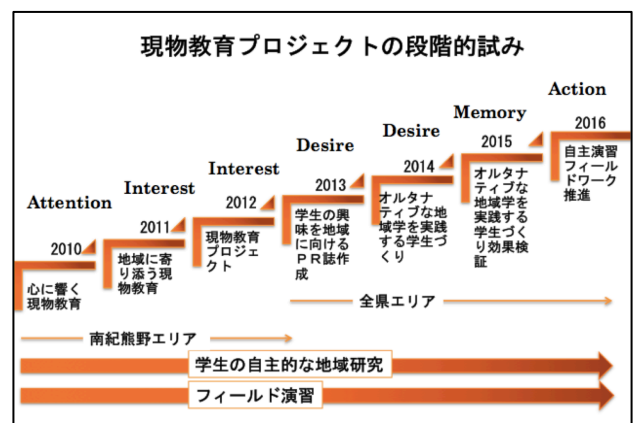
現物教育プロジェクトの段階的試み

Attention
2010
心に響く現物教育

Interest
2011
地域に寄り添う現物教育

Interest
2012
現物教育プロジェクト

Desire
2013
学生の興味を地域に向けるＰＲ誌作成

Desire
2014
オルタナティブな地域学を実践する学生づくり

Memory
2015
オルタナティブな地域学を実践する学生づくり効果検証

Action
2016
自主演習フィールドワーク推進

全県エリア

南紀熊野エリア

学生の自主的な地域研究

フィールド演習